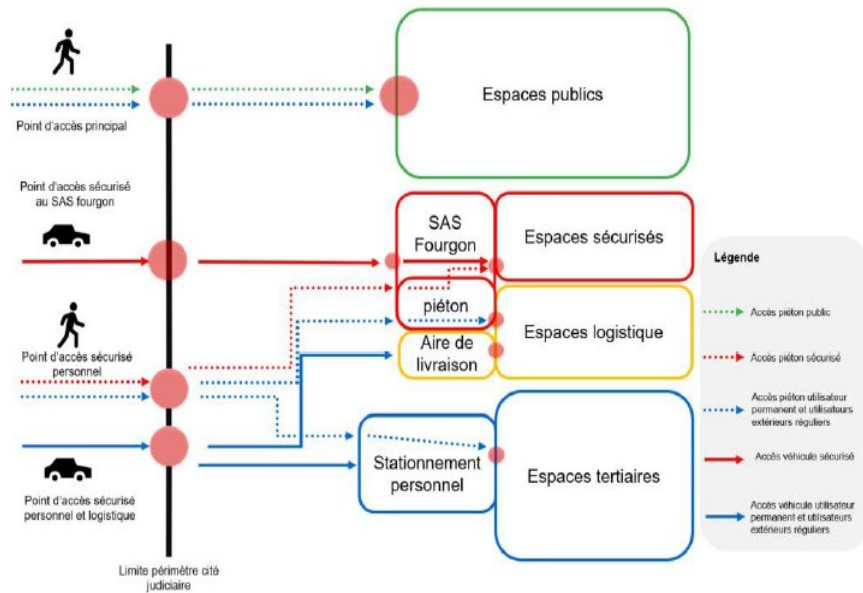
Point d'accès principal

Espaces publics

Point d'accès sécurisé au SAS fourgon

SAS Fourgon

Espaces sécurisés

piéton

Espaces logistique

Point d'accès sécurisé personnel

Aire de livraison

Stationnement personnel

Espaces tertiaires

Point d'accès sécurisé personnel et logistique

Limite périmètre cité judiciaire

Légende

Accès piéton public

Accès piéton sécurisé

Accès piéton utilisateur permanent et utilisateurs extérieurs réguliers

Accès véhicule sécurisé

Accès véhicule utilisateur permanent et utilisateurs extérieurs réguliers